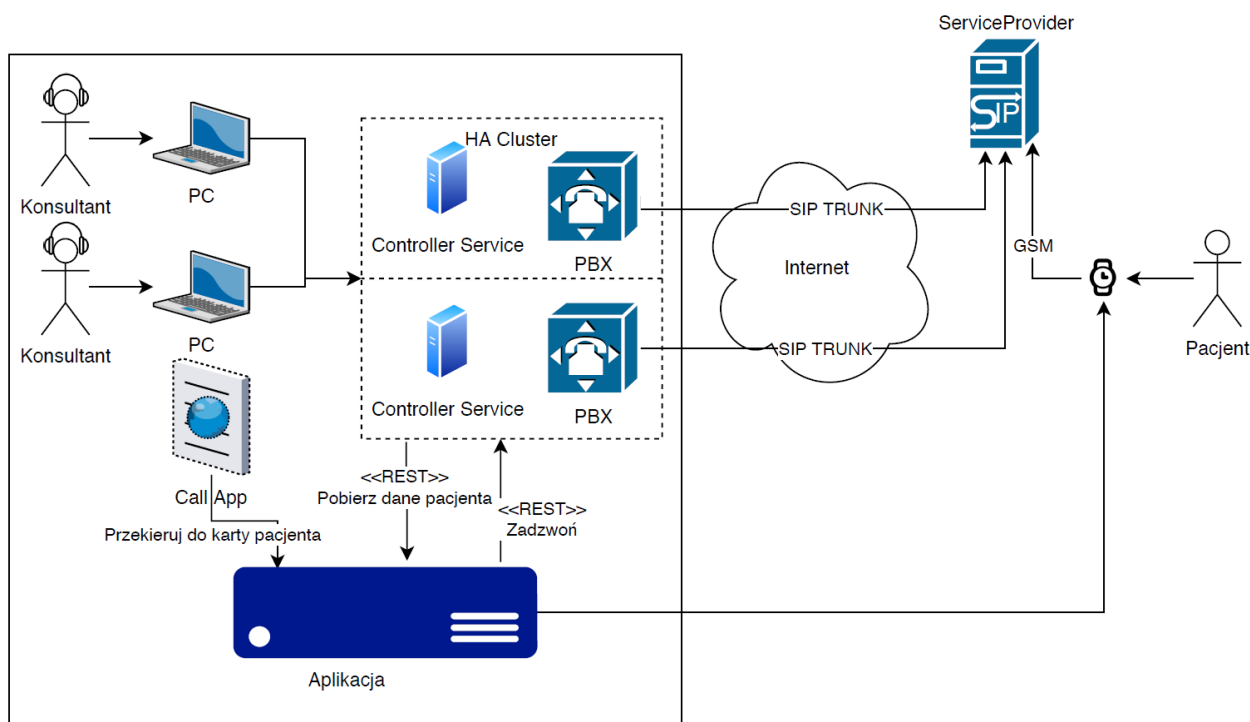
ServiceProvider

SIP

Konsultant

PC

Konsultant

PC

HA Cluster

Controller Service

PBX

Controller Service

PBX

SIP TRUNK

Internet

SIP TRUNK

GSM

Pacjent

Call App

Przekieruj do karty pacjenta

<<REST>>
Pobierz dane pacjenta

<<REST>>
Zadzwoń

Aplikacja